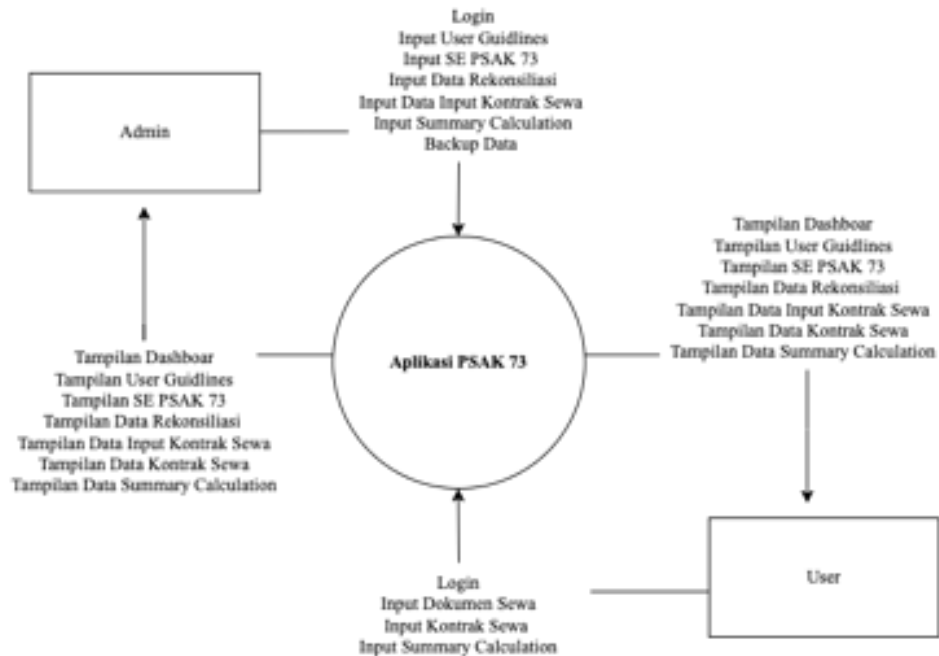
Login
Input User Guidlines
Input SE PSAK 73
Input Data Rekonsiliasi
Input Data Input Kontrak Sewa
Input Summary Calculation
Backup Data

Admin

Tampilan Dashboar
Tampilan User Guidlines
Tampilan SE PSAK 73
Tampilan Data Rekonsiliasi
Tampilan Data Input Kontrak Sewa
Tampilan Data Kontrak Sewa
Tampilan Data Summary Calculation

Aplikasi PSAK 73

Tampilan Dashboar
Tampilan User Guidlines
Tampilan SE PSAK 73
Tampilan Data Rekonsiliasi
Tampilan Data Input Kontrak Sewa
Tampilan Data Kontrak Sewa
Tampilan Data Summary Calculation

User

Login
Input Dokumen Sewa
Input Kontrak Sewa
Input Summary Calculation